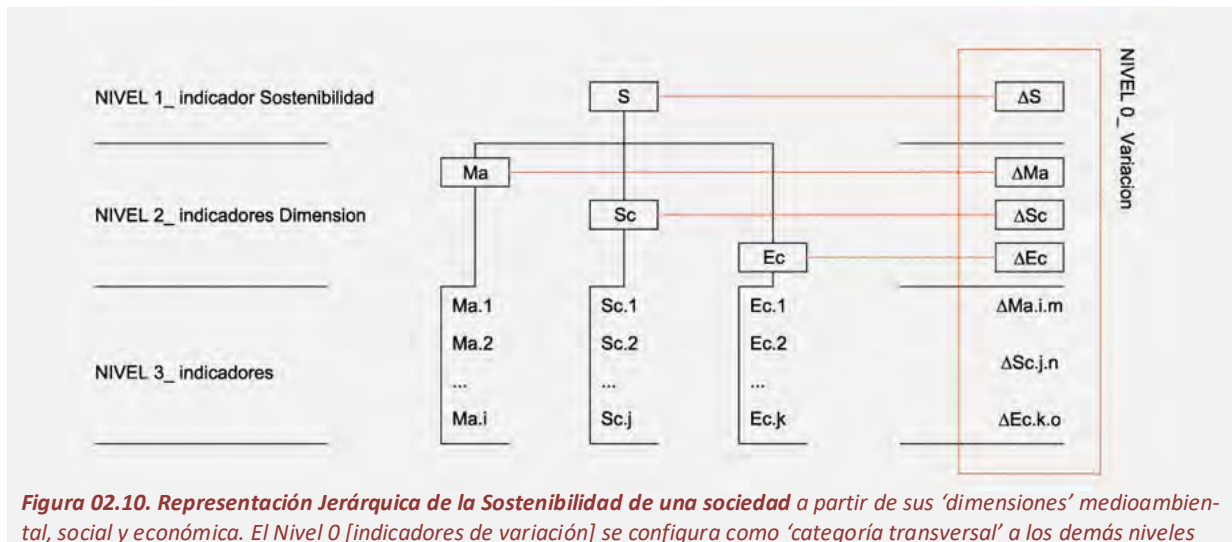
NIVEL 1_ indicador Sostenibilidad

NIVEL 2_ indicadores Dimension

NIVEL 3_ indicadores

S

Ma

Sc

Ec

Ma.1
Ma.2
...
Ma.i

Sc.1
Sc.2
...
Sc.j

Ec.1
Ec.2
...
Ec.k

NIVEL 0_ Variacion

ΔS
ΔMa
ΔSc
ΔEc
ΔMa.i.m
ΔSc.j.n
ΔEc.k.o

Figura 02.10. Representación Jerárquica de la Sostenibilidad de una sociedad a partir de sus 'dimensiones' medioambiental, social y económica. El Nivel 0 [indicadores de variación] se configura como 'categoría transversal' a los demás niveles